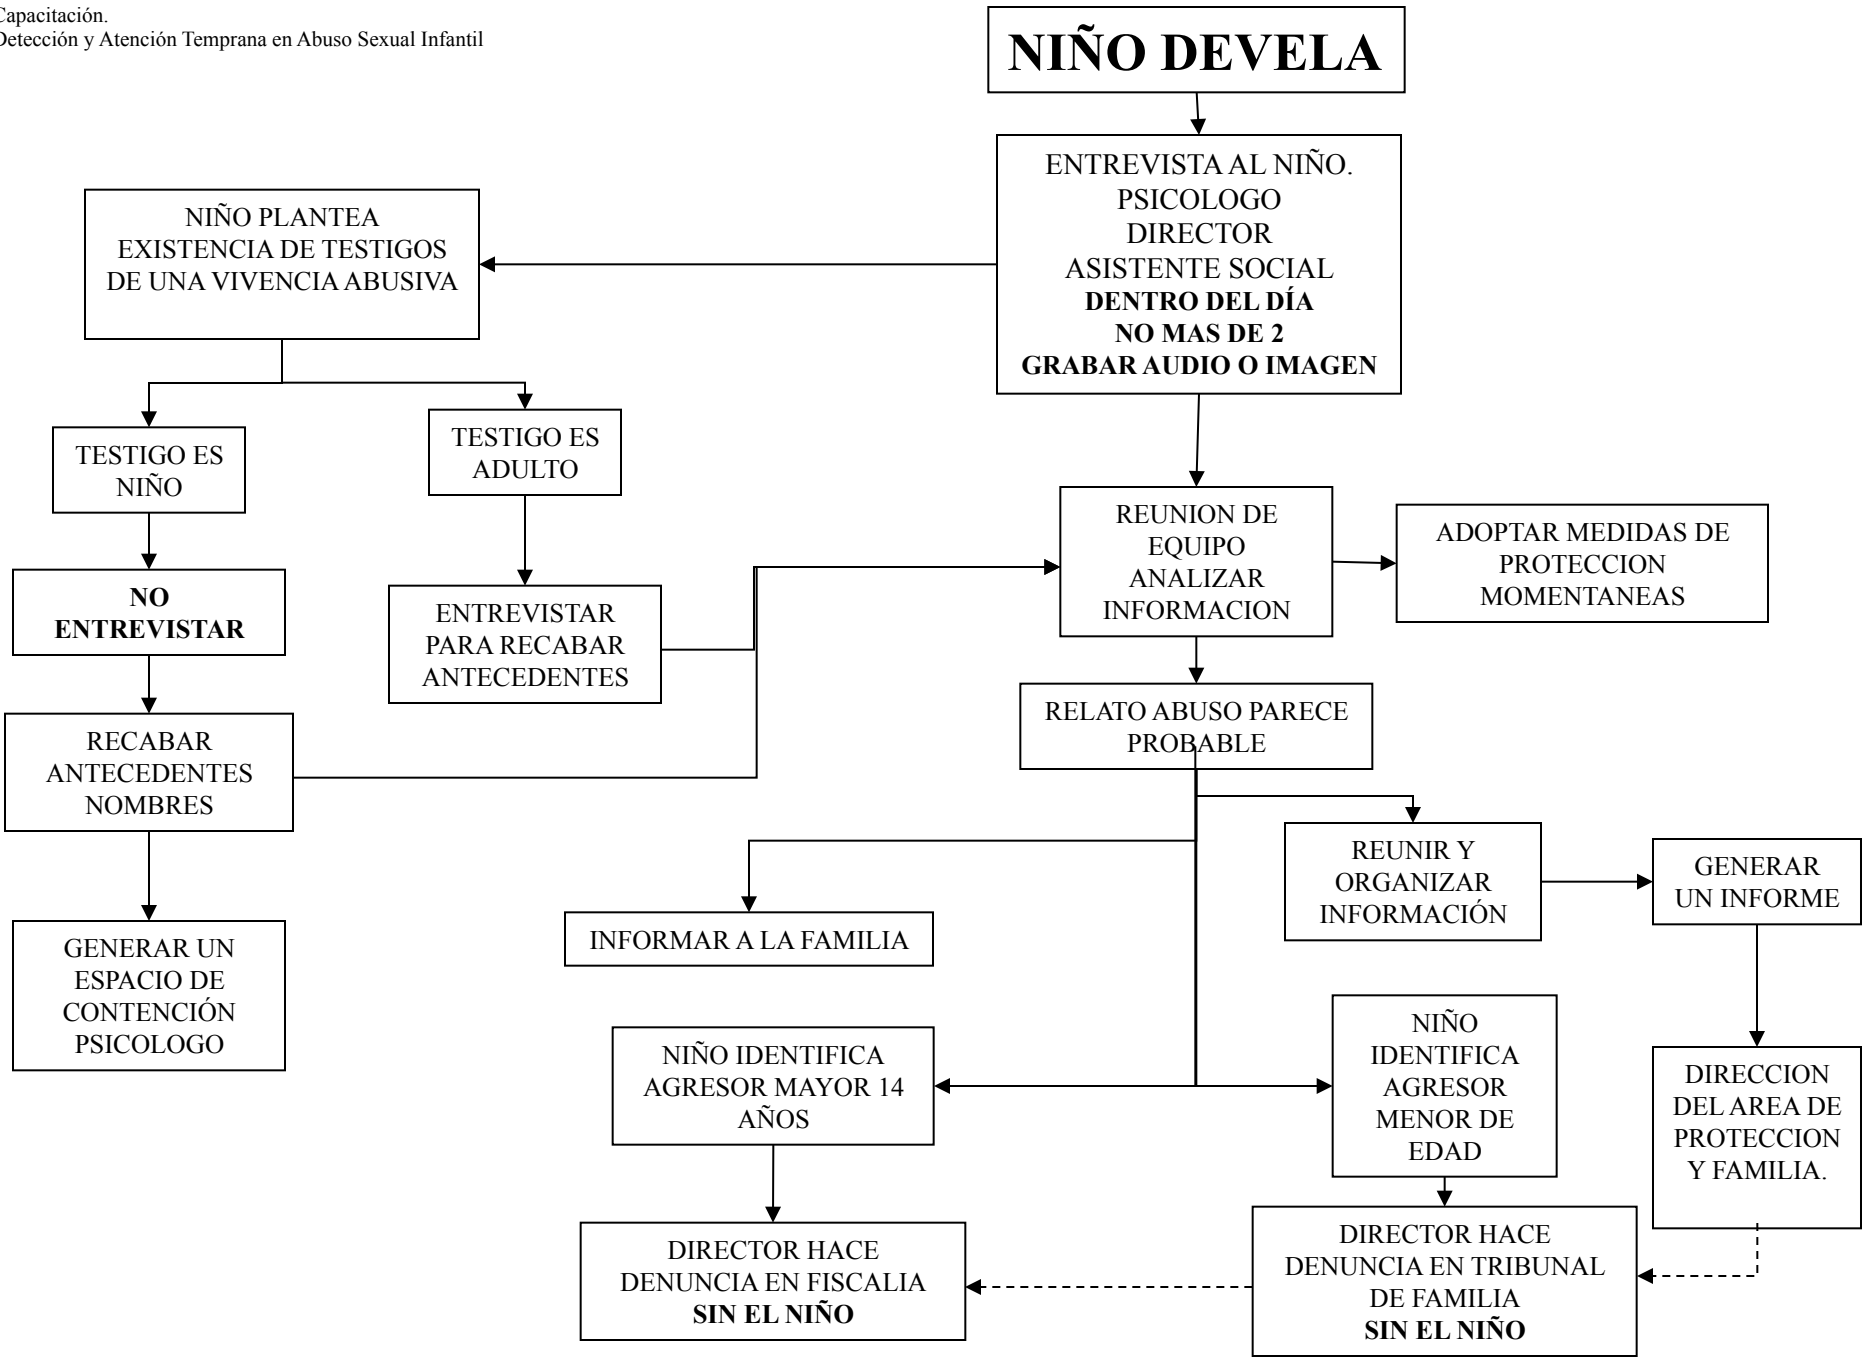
Capacitación.
Detección y Atención Temprana en Abuso Sexual Infantil

NIÑO DEVELA

ENTREVISTA AL NIÑO.
PSICOLOGO
DIRECTOR
ASISTENTE SOCIAL
DENTRO DEL DÍA
NO MAS DE 2
GRABAR AUDIO O IMAGEN

NIÑO PLANTEA EXISTENCIA DE TESTIGOS DE UNA VIVENCIA ABUSIVA

TESTIGO ES NIÑO

TESTIGO ES ADULTO

NO ENTREVISTAR

ENTREVISTAR PARA RECABAR ANTECEDENTES

RECABAR ANTECEDENTES NOMBRES

GENERAR UN ESPACIO DE CONTENCIÓN PSICOLOGO

REUNION DE EQUIPO ANALIZAR INFORMACION

ADOPTAR MEDIDAS DE PROTECCION MOMENTANEAS

RELATO ABUSO PARECE PROBABLE

REUNIR Y ORGANIZAR INFORMACIÓN

GENERAR UN INFORME

INFORMAR A LA FAMILIA

NIÑO IDENTIFICA AGRESOR MAYOR 14 AÑOS

NIÑO IDENTIFICA AGRESOR MENOR DE EDAD

DIRECCION DEL AREA DE PROTECCION Y FAMILIA.

DIRECTOR HACE DENUNCIA EN FISCALIA
SIN EL NIÑO

DIRECTOR HACE DENUNCIA EN TRIBUNAL DE FAMILIA
SIN EL NIÑO